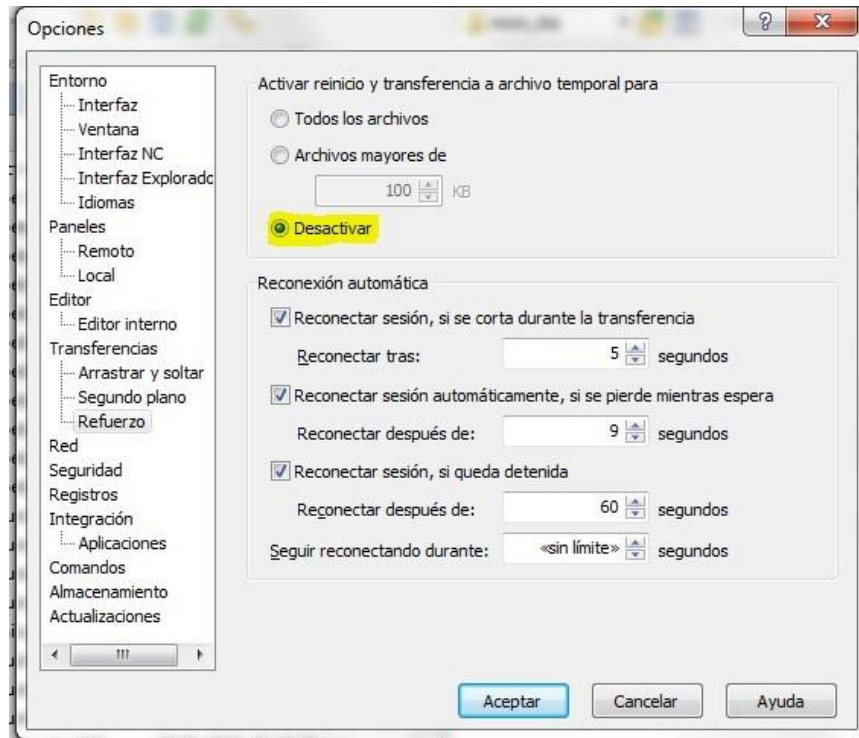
Opciones

Entorno
Interfaz
Ventana
Interfaz NC
Interfaz Explorado
Idiomas
Paneles
Remoto
Local
Editor
Editor interno
Transferencias
Arrastrar y soltar
Segundo plano
Refuerzo
Red
Seguridad
Registros
Integración
Aplicaciones
Comandos
Almacenamiento
Actualizaciones

Activar reinicio y transferencia a archivo temporal para
Todos los archivos
Archivos mayores de
100 KB
Desactivar

Reconexión automática
Reconectar sesión, si se corta durante la transferencia
Reconectar tras: 5 segundos
Reconectar sesión automáticamente, si se pierde mientras espera
Reconectar después de: 9 segundos
Reconectar sesión, si queda detenida
Reconectar después de: 60 segundos
Seguir reconectando durante: «sin límite» segundos

Aceptar Cancelar Ayuda